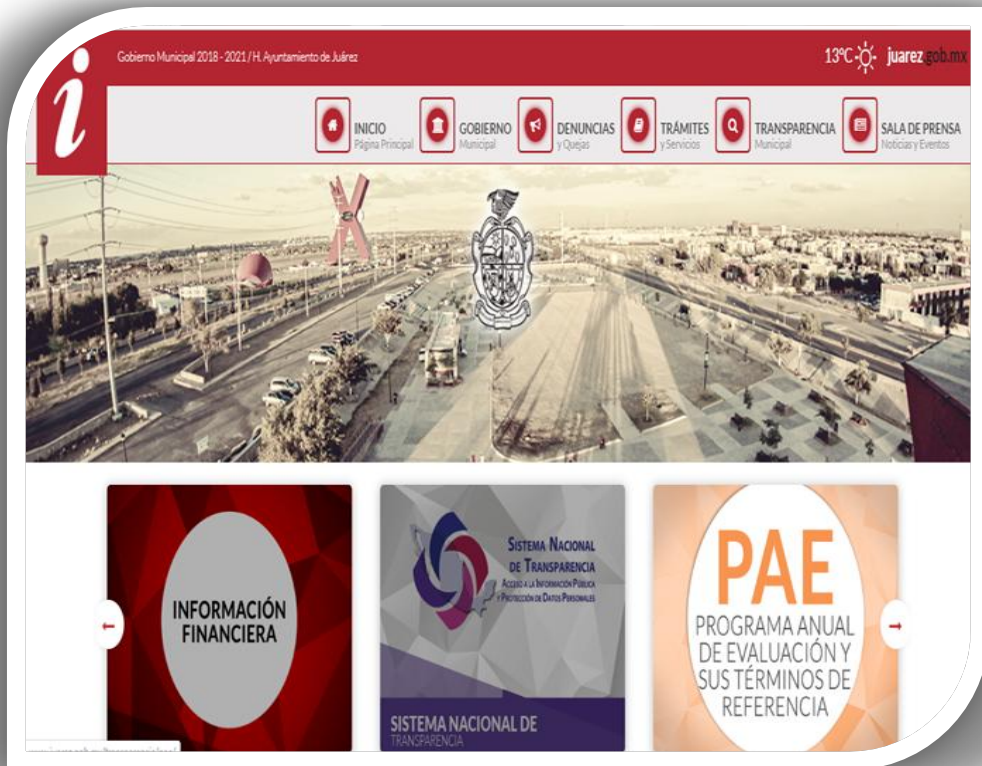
i

Gobierno Municipal 2018 - 2021 / H. Ayuntamiento de Juárez

13°C juarez.gob.mx

INICIO Página Principal
GOBIERNO Municipal
DENUNCIAS y Quejas
TRÁMITES y Servicios
TRANSPARENCIA Municipal
SALA DE PRENSA Noticias y Eventos

INFORMACIÓN FINANCIERA

SISTEMA NACIONAL DE TRANSPARENCIA
ACCESO A LA INFORMACIÓN PÚBLICA Y PROTECCIÓN DE DATOS PERSONALES

SISTEMA NACIONAL DE TRANSPARENCIA

PAE
PROGRAMA ANUAL DE EVALUACIÓN Y SUS TÉRMINOS DE REFERENCIA

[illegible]